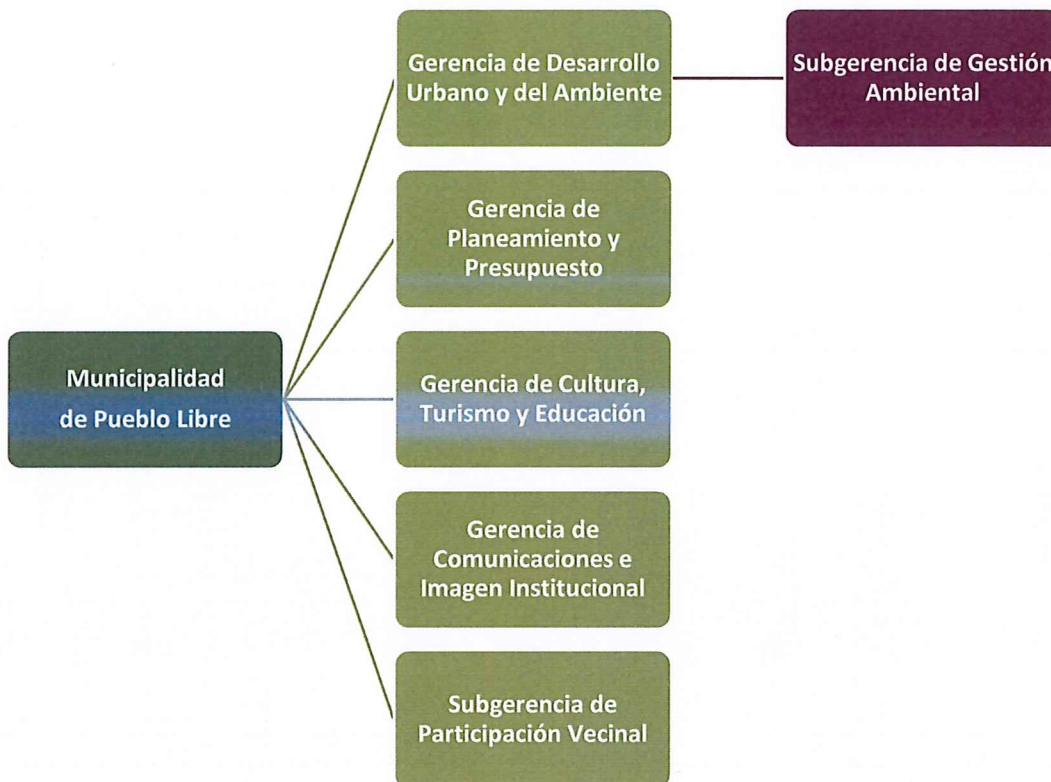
Municipalidad de Pueblo Libre

Gerencia de Desarrollo Urbano y del Ambiente

Subgerencia de Gestión Ambiental

Gerencia de Planeamiento y Presupuesto

Gerencia de Cultura, Turismo y Educación

Gerencia de Comunicaciones e Imagen Institucional

Subgerencia de Participación Vecinal